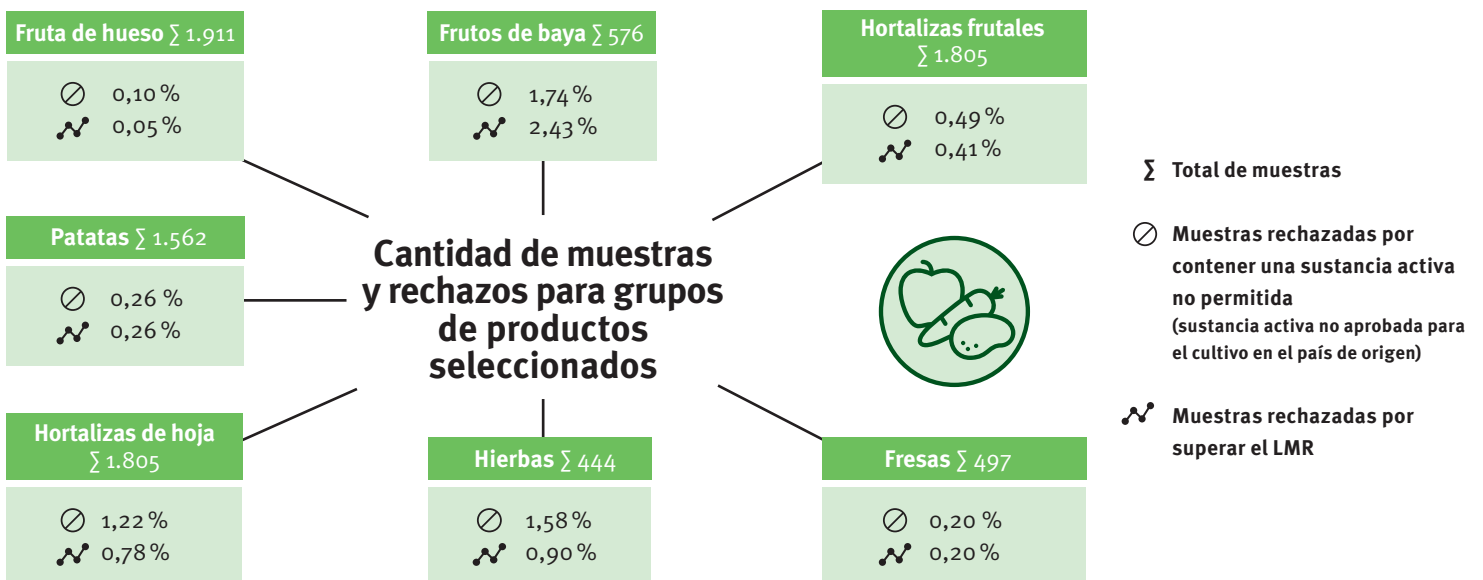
Fruta de hueso ∑ 1.911

⊘ 0,10 %
0,05 %

Frutos de baya ∑ 576

⊘ 1,74 %
2,43 %

Hortalizas frutales ∑ 1.805

⊘ 0,49 %
0,41 %

Patatas ∑ 1.562

⊘ 0,26 %
0,26 %

Cantidad de muestras y rechazos para grupos de productos seleccionados

Hortalizas de hoja ∑ 1.805

⊘ 1,22 %
0,78 %

Hierbas ∑ 444

⊘ 1,58 %
0,90 %

Fresas ∑ 497

⊘ 0,20 %
0,20 %

∑ Total de muestras

⊘ Muestras rechazadas por contener una sustancia activa no permitida (sustancia activa no aprobada para el cultivo en el país de origen)

Muestras rechazadas por superar el LMR